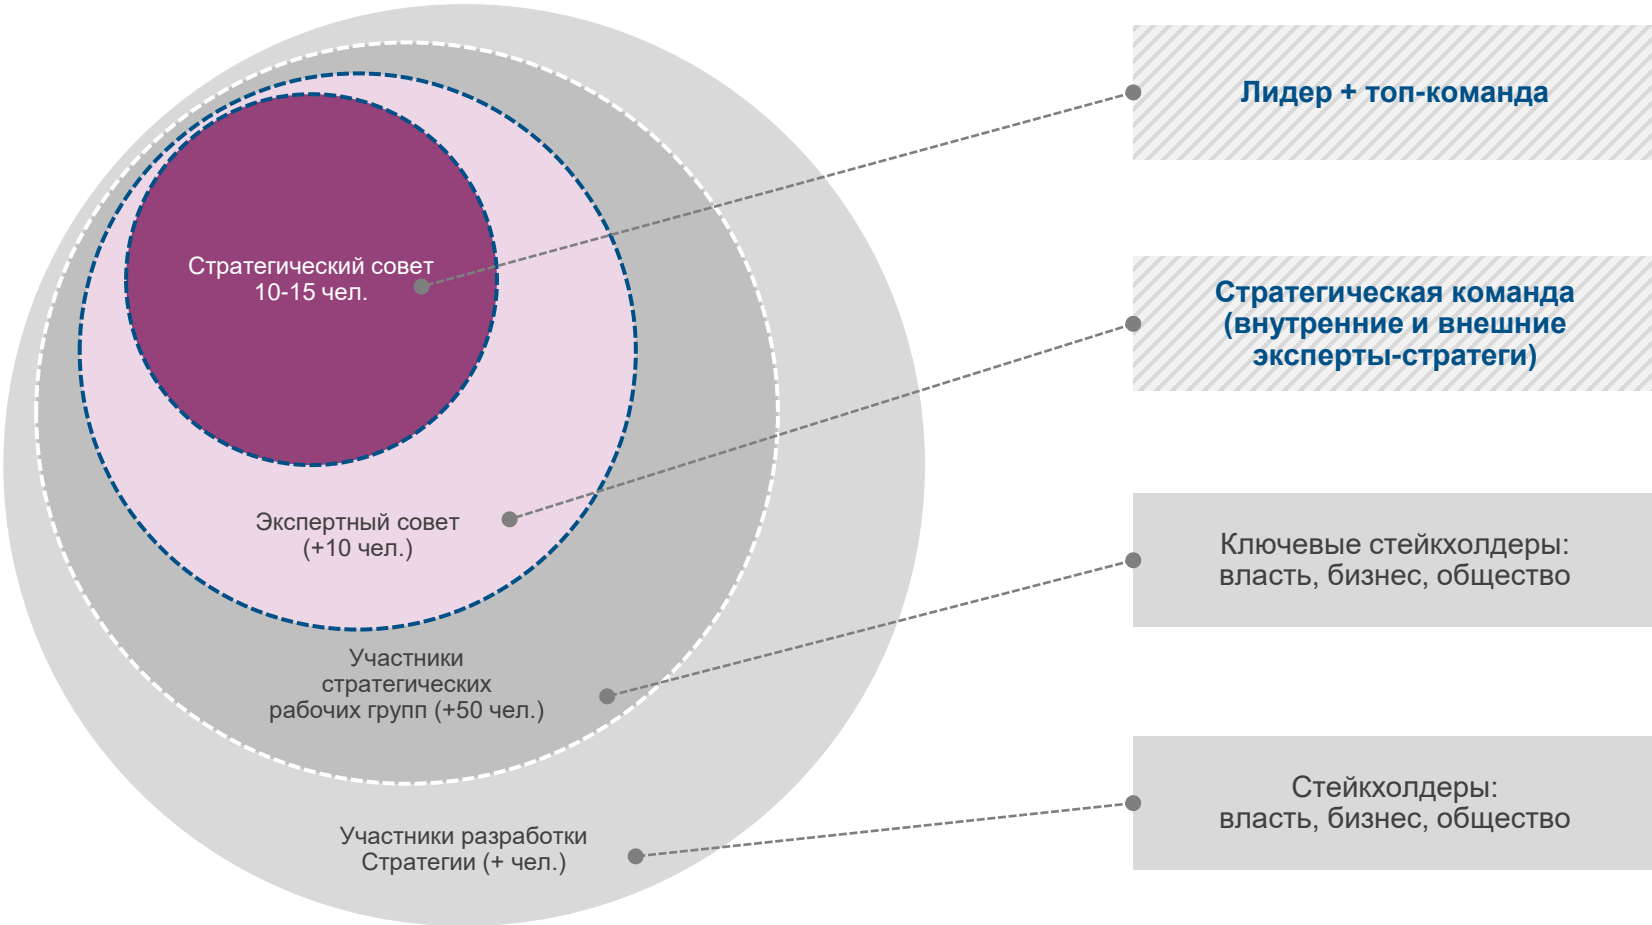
Стратегический совет
10-15 чел.

Экспертный совет
(+10 чел.)

Участники
стратегических
рабочих групп (+50 чел.)

Участники разработки
Стратегии (+ чел.)

Лидер + топ-команда

Стратегическая команда
(внутренние и внешние
эксперты-стратеги)

Ключевые стейкхолдеры:
власть, бизнес, общество

Стейкхолдеры:
власть, бизнес, общество